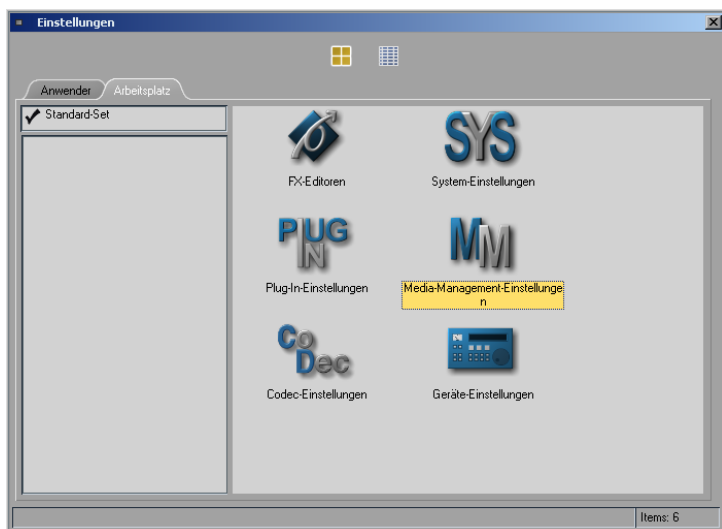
Einstellungen

Anwender
Arbeitsplatz

Standard-Set

SYS
FX-Editoren
System-Einstellungen

PLUG IN
MM
Plug-In-Einstellungen
Media-Management-Einstellungen

CoDec
Codec-Einstellungen
Geräte-Einstellungen

Items: 6